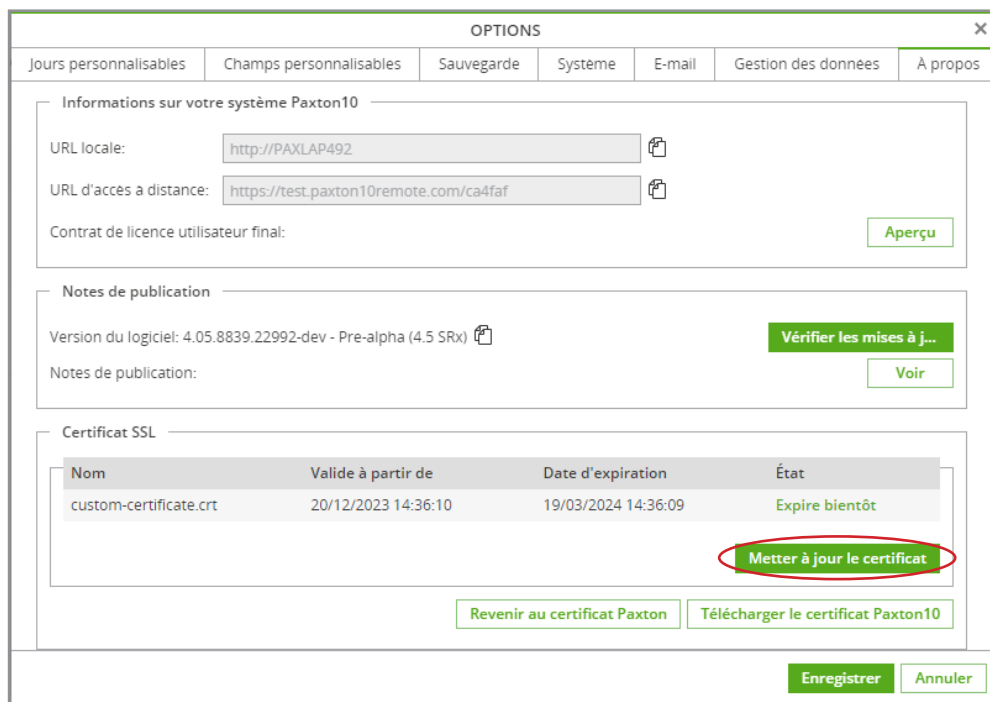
OPTIONS

×

Jours personnalisables | Champs personnalisables | Sauvegarde | Système | E-mail | Gestion des données | À propos

Informations sur votre système Paxton10

URL locale: http://PAXLAP492

URL d'accès à distance: https://test.paxton10remote.com/ca4faf

Contrat de licence utilisateur final:

Aperçu

Notes de publication

Version du logiciel: 4.05.8839.22992-dev - Pre-alpha (4.5 SRx)

Vérifier les mises à j...

Notes de publication:

Voir

Certificat SSL

| Nom | Valide à partir de | Date d'expiration | État |
|---|---|---|---|
| custom-certificate.crt | 20/12/2023 14:36:10 | 19/03/2024 14:36:09 | Expire bientôt |

Metter à jour le certificat

Revenir au certificat Paxton

Télécharger le certificat Paxton10

Enregistrer

Annuler